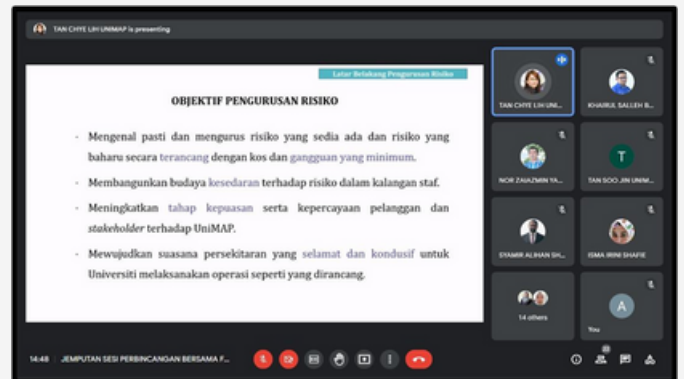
TAN CHYE LIH UNIMAP is presenting

Latar Belakang Pengurusan Risiko

OBJEKTIF PENGURUSAN RISIKO

- Mengenal pasti dan mengurus risiko yang sedia ada dan risiko yang baharu secara terancang dengan kos dan gangguan yang minimum.
- Membangunkan budaya kesedaran terhadap risiko dalam kalangan staf.
- Meningkatkan tahap kepuasan serta kepercayaan pelanggan dan *stakeholder* terhadap UniMAP.
- Mewujudkan suasana persekitaran yang selamat dan kondusif untuk Universiti melaksanakan operasi seperti yang dirancang.

TAN CHYE LIH UNI...
KHAIRUL SALLEH B...
NOR ZAHAZMIN YA...
T
TAN SOO JIN UNIM...
SYAMIR ALIHAN SH...
ISMA IRINI SHAFIE
14 others
A
You

14:48 JEMPUTAN SESI PERBINCANGAN BERSAMA F...